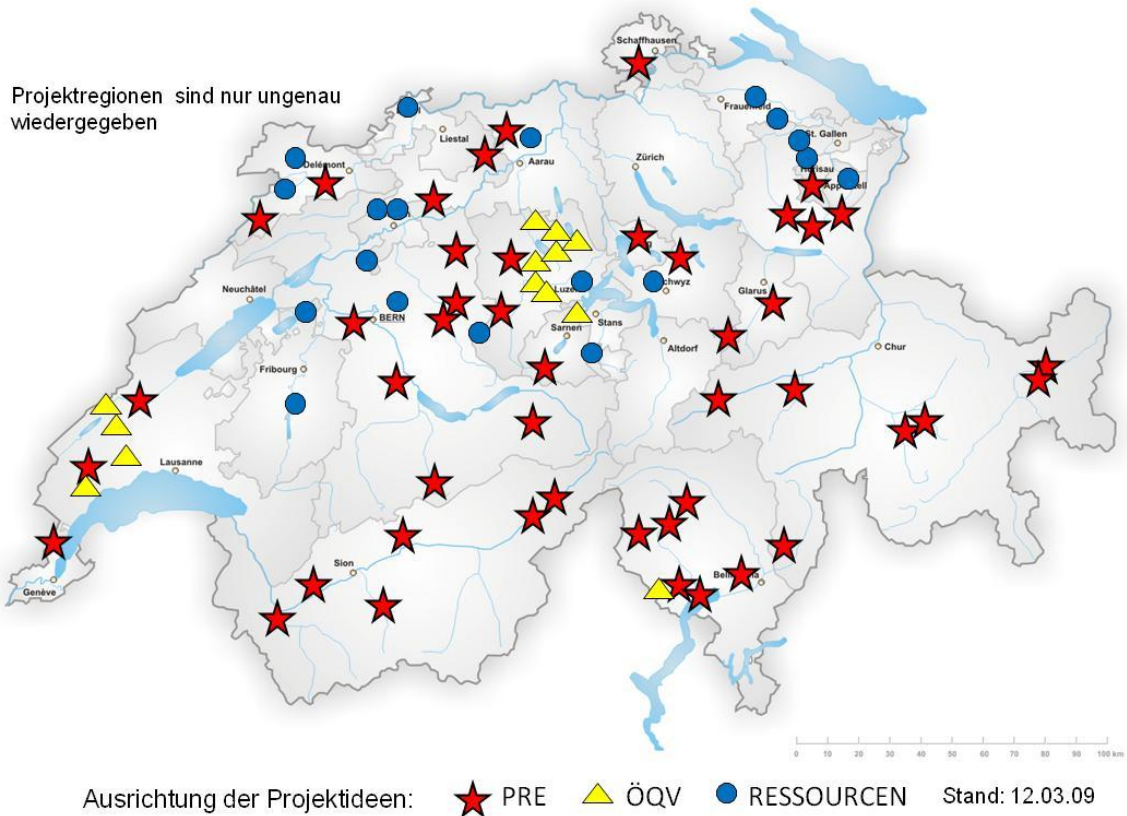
Projektregionen sind nur ungenau wiedergegeben

Schaffhausen
Frauenfeld
St. Gallen
Herisau
Appenzell
Liestal
Aarau
Delémont
Zürich
Zug
Schwyz
Luzern
Glarus
Neuchâtel
BERN
Sarnen
Stans
Altdorf
Chur
Fribourg
Lausanne
Sion
Genève
Bellinzona

0 10 20 30 40 50 60 70 80 90 100 km

Ausrichtung der Projektideen: PRE ÖQV RESSOURCEN Stand: 12.03.09